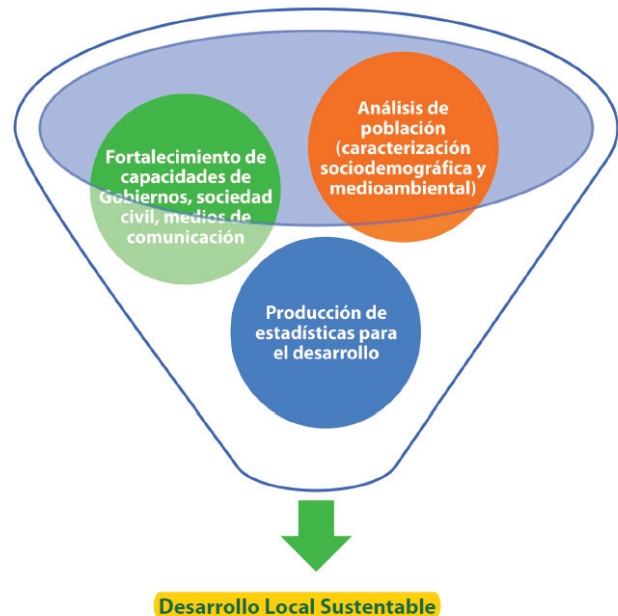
Fortalecimiento de capacidades de Gobiernos, sociedad civil, medios de comunicación

Análisis de población (caracterización sociodemográfica y medioambiental)

Producción de estadísticas para el desarrollo

Desarrollo Local Sustentable